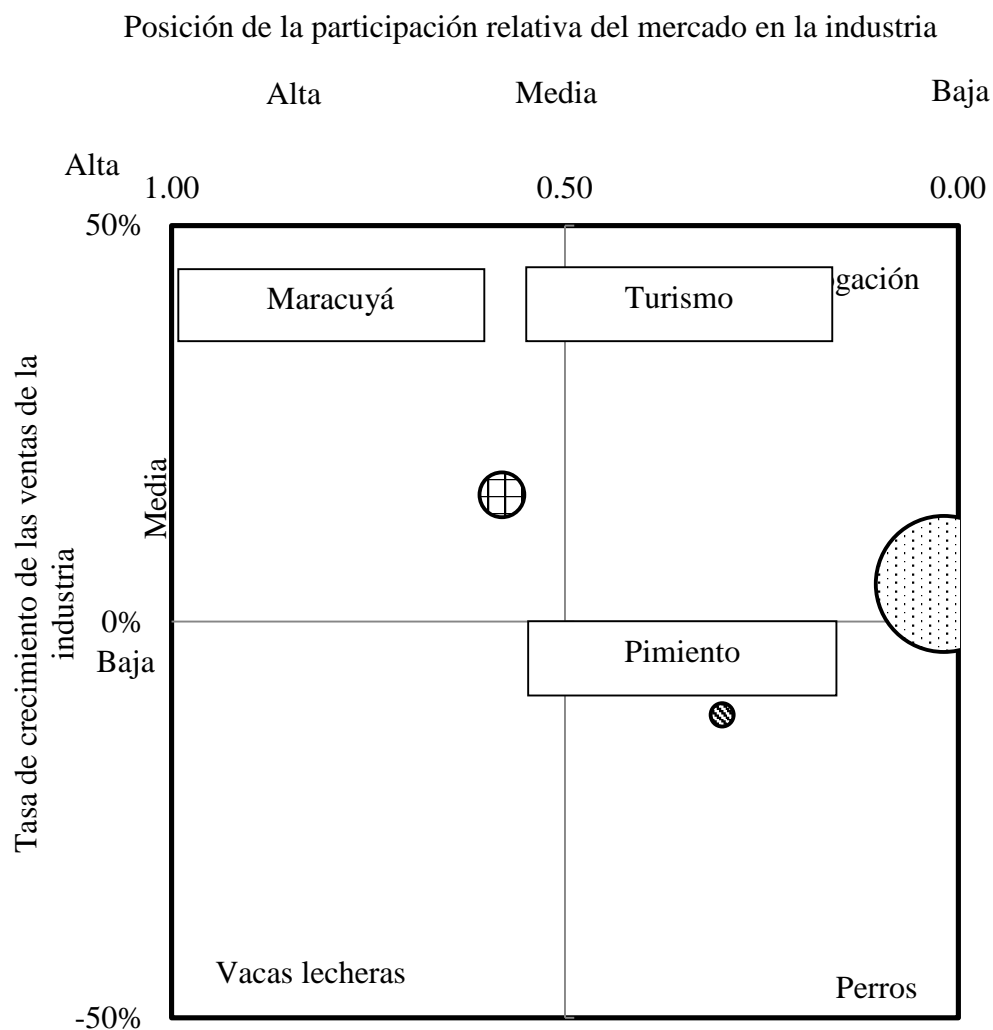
Posición de la participación relativa del mercado en la industria

Alta

Media

Baja

Alta

1.00

0.50

0.00

50%

Maracuyá

Turismo

gación

Tasa de crecimiento de las ventas de la industria

Media

0%

Baja

Pimiento

Vacas lecheras

Perros

-50%